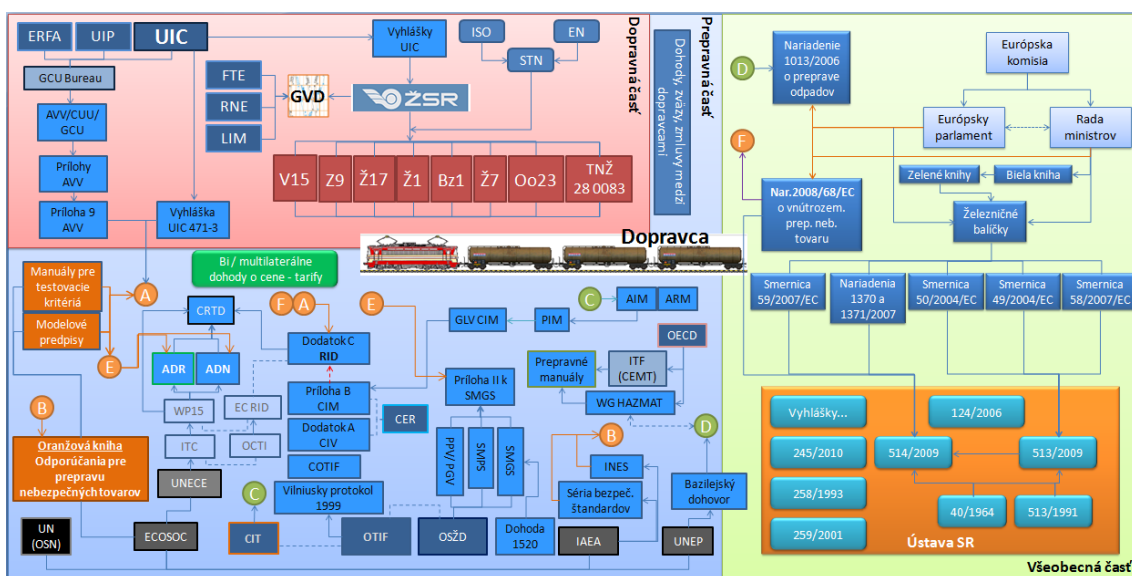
ERFA
UIP
UIC
GCU Bureau
AVV/CUU/GCU
Prílohy AVV
Príloha 9 AVV
Vyhláška UIC 471-3
Vyhlášky UIC
ISO
EN
STN
FTE
RNE
LIM
GVD
ŽSR
V15
Z9
Ž17
Ž1
Bz1
Ž7
Oo23
TNŽ 28 0083
Dopravná časť
Prepravná časť
Dohody, zväzy, zmluvy medzi dopravcami
Dopravca
Nariadenie 1013/2006 o preprave odpadov
Európska komisia
Európsky parlament
Rada ministrov
Nar.2008/68/EC o vnútrozem. prep. neb. tovaru
Zelené knihy
Biela kniha
Železničné balíčky
Smernica 59/2007/EC
Nariadenia 1370 a 1371/2007
Smernica 50/2004/EC
Smernica 49/2004/EC
Smernica 58/2007/EC
Manuály pre testovacie kritériá
Modelové predpisy
Bi / multilaterálne dohody o cene - tarify
CRTD
ADR
ADN
WP15
EC RID
ITC
OCTI
UNECE
Oranžová kniha Odporúčania pre prepravu nebezpečných tovarov
UN (OSN)
ECOSOC
CIT
Dodatok C RID
Príloha B CIM
Dodatok A CIV
CER
COTIF
Vilniusky protokol 1999
OTIF
GLV CIM
PIM
AIM
ARM
OECD
Prepravné manuály
ITF (CEMT)
WG HAZMAT
Príloha II k SMGS
PPV/PGV
SMPS
SMGS
OSŽD
Dohoda 1520
INES
Séria bezpeč. štandardov
IAEA
Bazilejský dohovor
UNEP
A
B
C
D
E
F
Vyhlášky...
124/2006
245/2010
514/2009
513/2009
258/1993
40/1964
513/1991
259/2001
Ústava SR
Všeobecná časť